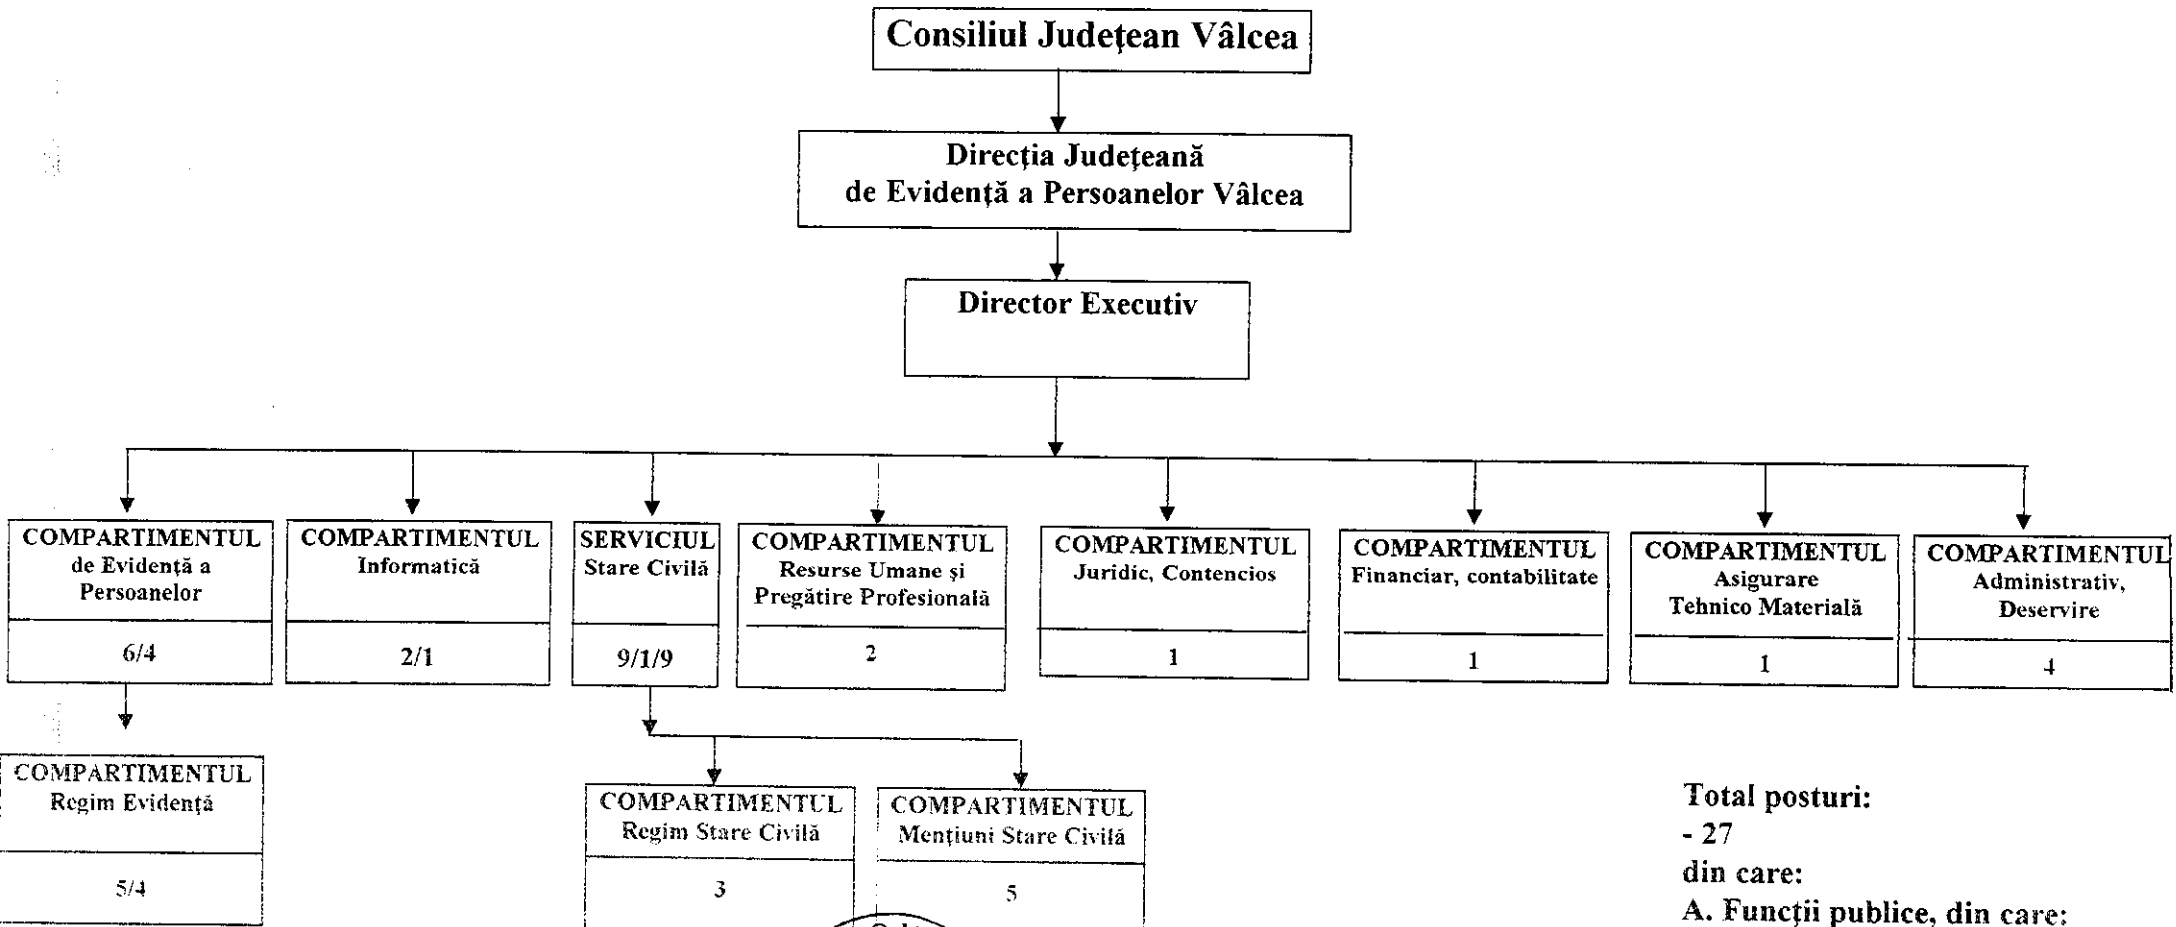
Consiliul Județean Vâlcea

Direcția Județeană de Evidență a Persoanelor Vâlcea

Director Executiv

COMPARTIMENTUL de Evidență a Persoanelor

6/4

COMPARTIMENTUL Informatică

2/1

SERVICIUL Stare Civilă

9/1/9

COMPARTIMENTUL Resurse Umane și Pregătire Profesională

2

COMPARTIMENTUL Juridic, Contencios

1

COMPARTIMENTUL Financiar, contabilitate

1

COMPARTIMENTUL Asigurare Tehnico Materială

1

COMPARTIMENTUL Administrativ, Deservire

4

COMPARTIMENTUL Regim Evidență

5/4

COMPARTIMENTUL Regim Stare Civilă

3

COMPARTIMENTUL Mențiuni Stare Civilă

5

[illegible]

Total posturi:
- 27
din care:
A. Funcții publice, din care: